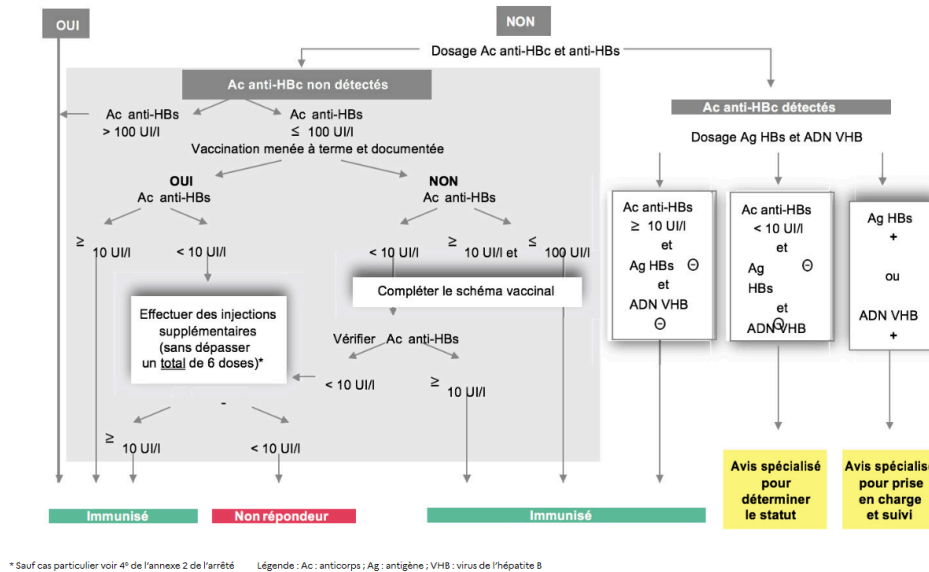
OUI

NON

Dosage Ac anti-HBc et anti-HBs

Ac anti-HBc non détectés

Ac anti-HBs > 100 UI/l

Ac anti-HBs ≤ 100 UI/l

Vaccination menée à terme et documentée

OUI
Ac anti-HBs

≥ 10 UI/l

< 10 UI/l

Effectuer des injections supplémentaires (sans dépasser un total de 6 doses)*

-

≥ 10 UI/l

< 10 UI/l

NON
Ac anti-HBs

< 10 UI/l

≥ 10 UI/l et ≤ 100 UI/l

Compléter le schéma vaccinal

Vérifier Ac anti-HBs

< 10 UI/l

≥ 10 UI/l

Ac anti-HBc détectés

Dosage Ag HBs et ADN VHB

Ac anti-HBs ≥ 10 UI/l et Ag HBs ⊖ et ADN VHB ⊖

Ac anti-HBs < 10 UI/l et Ag HBs ⊖ et ADN VHB

Ag HBs + ou ADN VHB +

Immunisé

Non répondeur

Immunisé

Avis spécialisé pour déterminer le statut

Avis spécialisé pour prise en charge et suivi

* Sauf cas particulier voir 4° de l'annexe 2 de l'arrêté

Légende : Ac : anticorps ; Ag : antigène ; VHB : virus de l'hépatite B